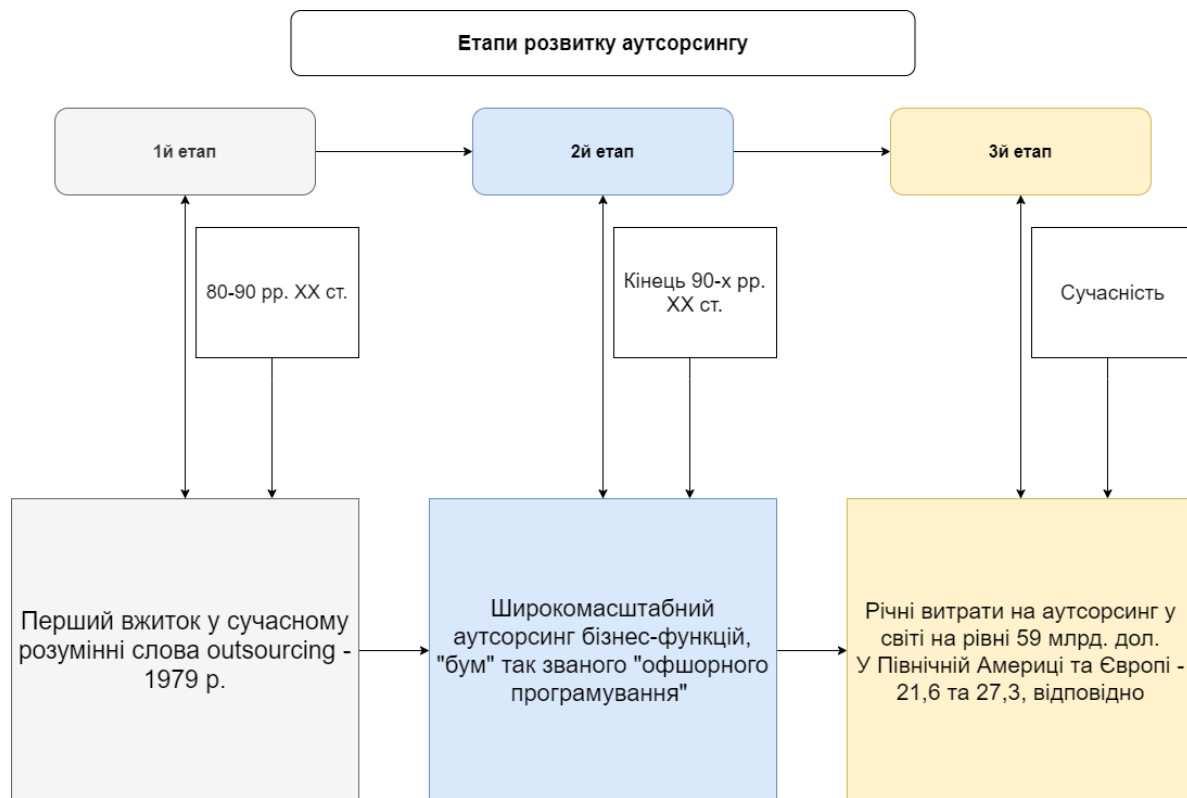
Етапи розвитку аутсорсингу

1й етап

2й етап

3й етап

80-90 рр. XX ст.

Кінець 90-х рр. XX ст.

Сучасність

Перший вжиток у сучасному розумінні слова outsourcing - 1979 р.

Широкомасштабний аутсорсинг бізнес-функцій, "бум" так званого "офшорного програмування"

Річні витрати на аутсорсинг у світі на рівні 59 млрд. дол. У Північній Америці та Європі - 21,6 та 27,3, відповідно